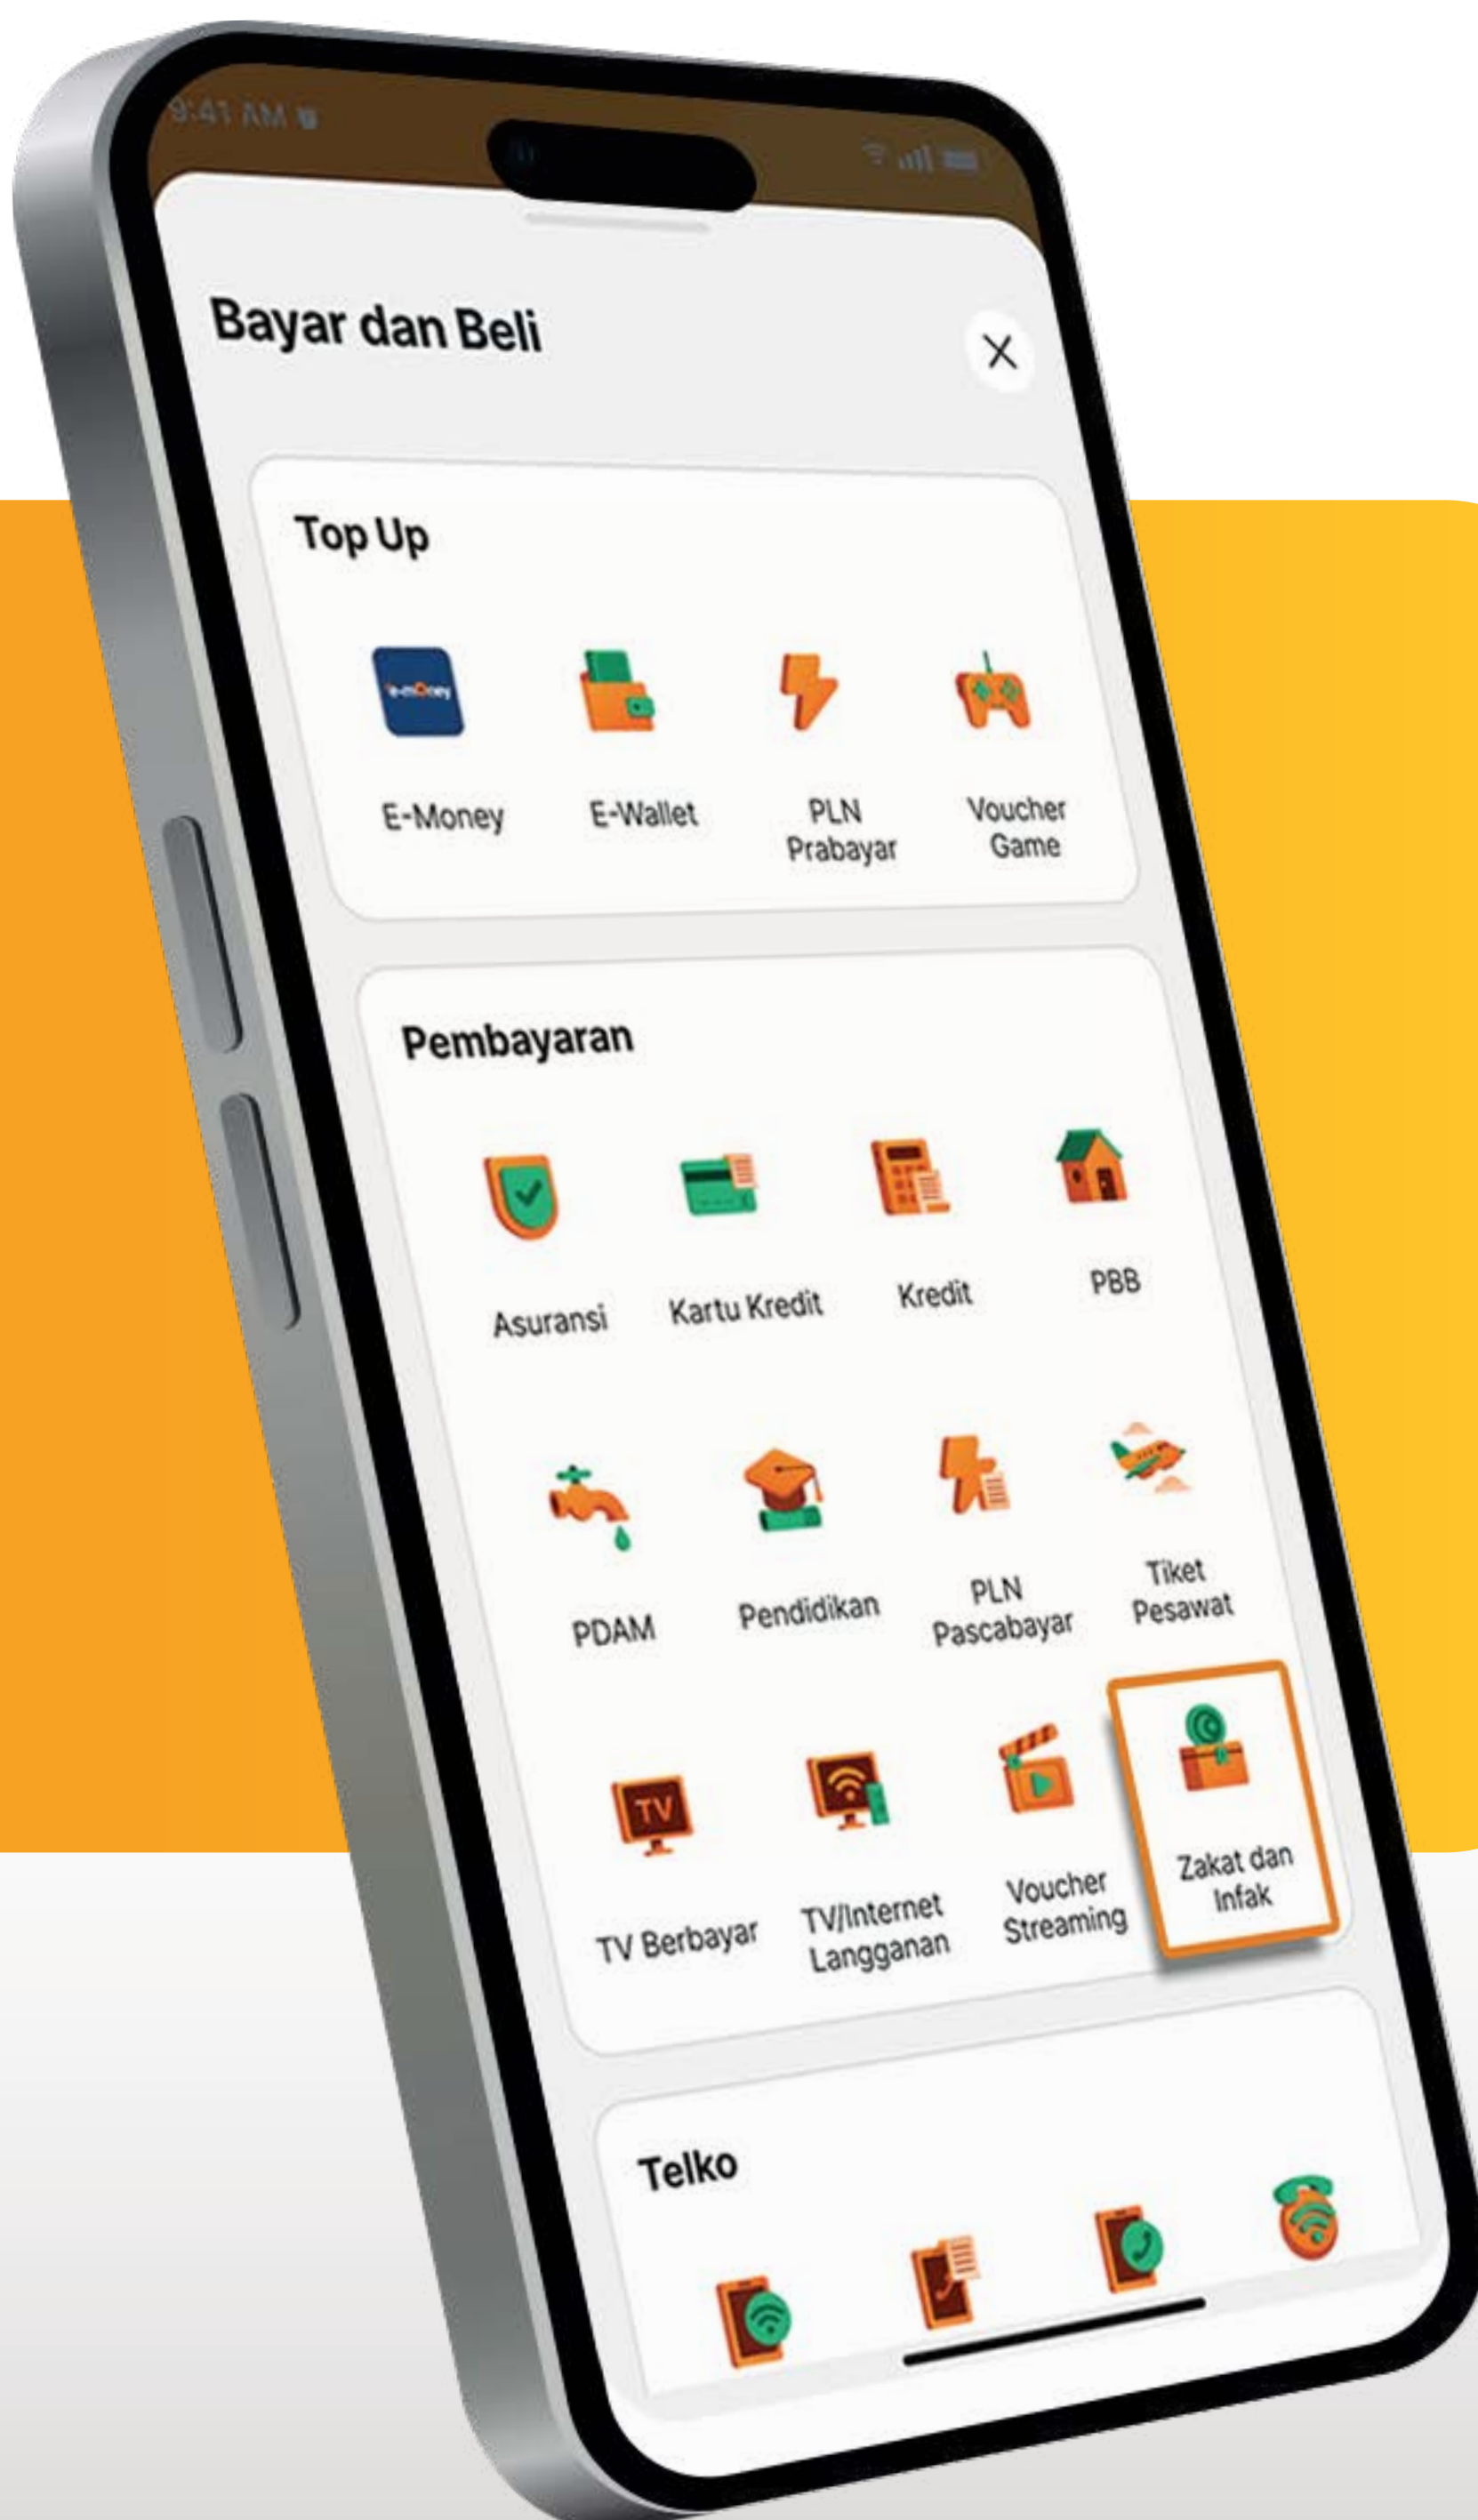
9:41 AM

Bayar dan Beli

Top Up

e-money

E-Money

E-Wallet

PLN Prabayar

Voucher Game

Pembayaran

Asuransi

Kartu Kredit

Kredit

PBB

PDAM

Pendidikan

PLN Pascabayar

Tiket Pesawat

TV

TV Berbayar

TV/Internet Langganan

Voucher Streaming

Zakat dan Infak

Telko